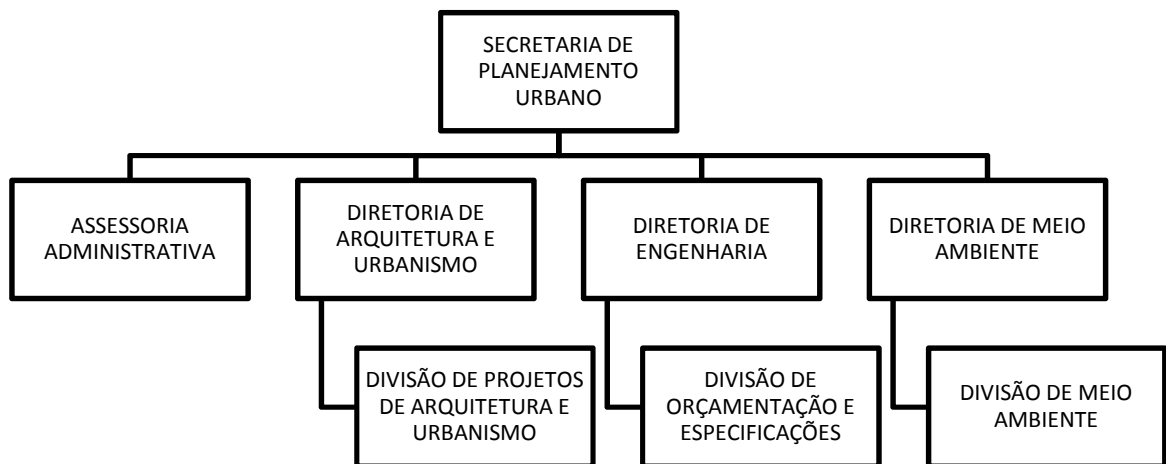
SECRETARIA DE PLANEJAMENTO URBANO

ASSESSORIA ADMINISTRATIVA

DIRETORIA DE ARQUITETURA E URBANISMO

DIVISÃO DE PROJETOS DE ARQUITETURA E URBANISMO

DIRETORIA DE ENGENHARIA

DIVISÃO DE ORÇAMENTAÇÃO E ESPECIFICAÇÕES

DIRETORIA DE MEIO AMBIENTE

DIVISÃO DE MEIO AMBIENTE